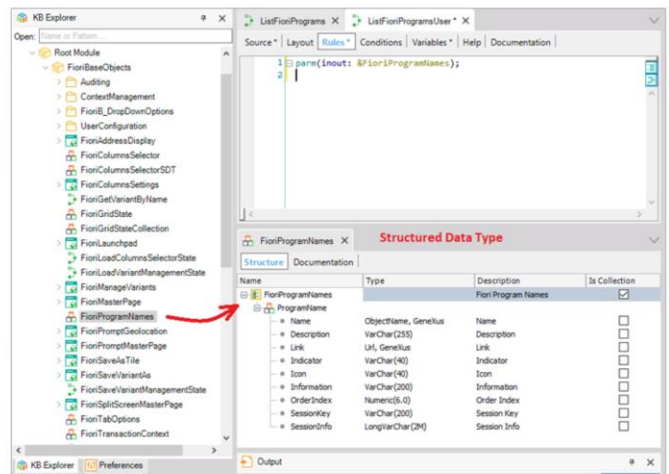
KB Explorer
Open: Name or Pattern
Root Module
FioriBaseObjects
Auditing
ContextManagement
FioriB_DropDownOptions
UserConfiguration
FioriAddressDisplay
FioriColumnsSelector
FioriColumnsSelectorSDT
FioriColumnsSettings
FioriGetVariantByName
FioriGridState
FioriGridStateCollection
FioriLaunchpad
FioriLoadColumnsSelectorState
FioriLoadVariantManagementState
FioriManageVariants
FioriMasterPage
FioriProgramNames
FioriPromptGeolocation
FioriPromptMasterPage
FioriSaveAsTile
FioriSaveVariantAs
FioriSaveVariantManagementState
FioriSplitScreenMasterPage
FioriTabOptions
FioriTransactionContext
KB Explorer
Preferences

ListFioriPrograms
ListFioriProgramsUser *
Source * | Layout | Rules * | Conditions | Variables * | Help | Documentation
1 parm(inout: &FioriProgramNames);
2

FioriProgramNames
Structured Data Type
Structure | Documentation

| Name | Type | Description | Is Collection |
|---|---|---|---|
| FioriProgramNames | | Fiori Program Names | ☑ |
| ProgramName | | | |
| Name | ObjectName, GeneXus | Name | ☐ |
| Description | VarChar(255) | Description | ☐ |
| Link | Url, GeneXus | Link | ☐ |
| Indicator | VarChar(40) | Indicator | ☐ |
| Icon | VarChar(40) | Icon | ☐ |
| Information | VarChar(200) | Information | ☐ |
| OrderIndex | Numeric(6.0) | Order Index | ☐ |
| SessionKey | VarChar(200) | Session Key | ☐ |
| SessionInfo | LongVarChar(2M) | Session Info | ☐ |

Output